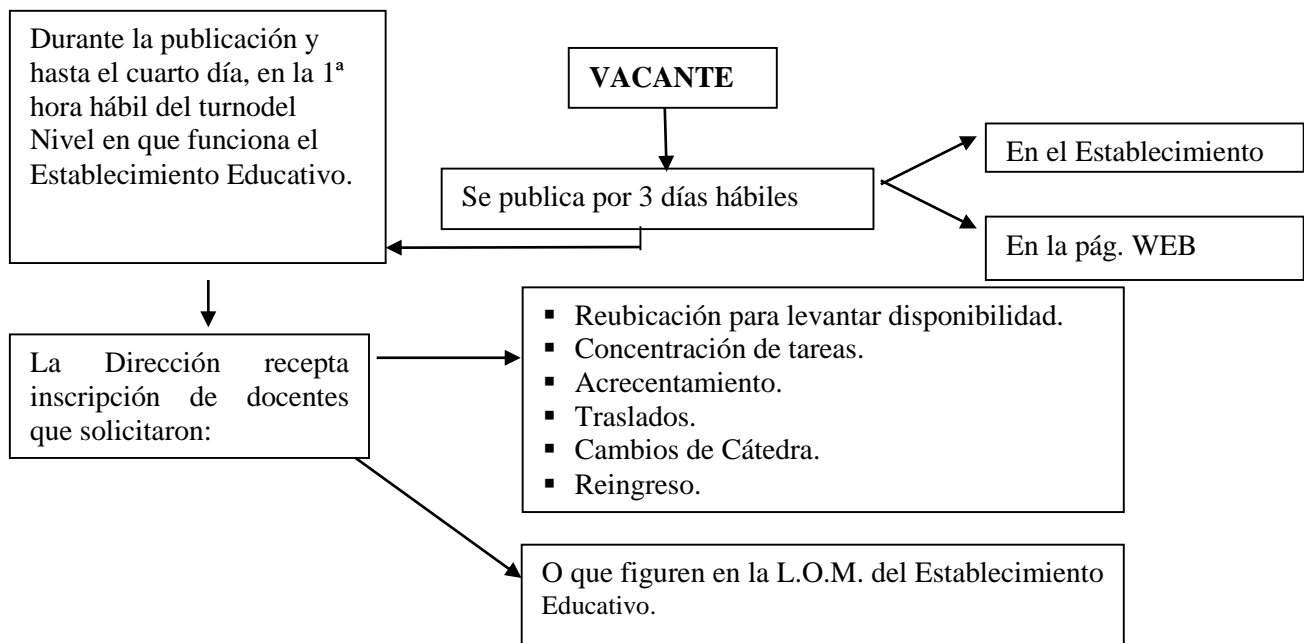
Durante la publicación y hasta el cuarto día, en la 1ª hora hábil del turnodel Nivel en que funciona el Establecimiento Educativo.

VACANTE

Se publica por 3 días hábiles

En el Establecimiento

En la pág. WEB

La Dirección recepta inscripción de docentes que solicitaron:

- Reubicación para levantar disponibilidad.
- Concentración de tareas.
- Acrecentamiento.
- Traslados.
- Cambios de Cátedra.
- Reingreso.

O que figuren en la L.O.M. del Establecimiento Educativo.